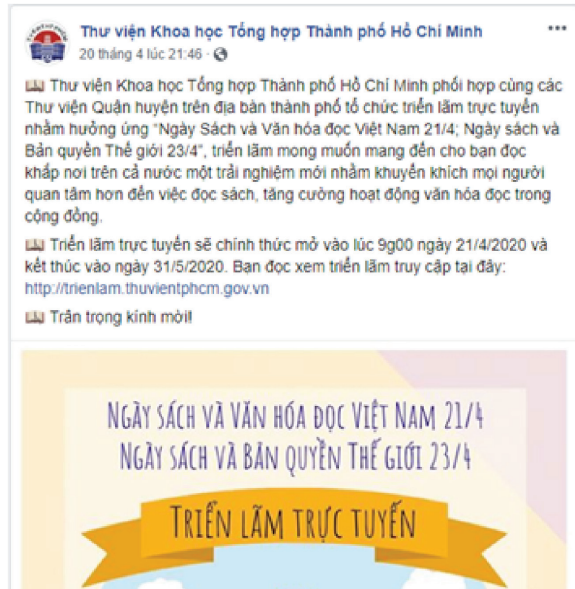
Thư viện Khoa học Tổng hợp Thành phố Hồ Chí Minh
20 tháng 4 lúc 21:46 ·

Thư viện Khoa học Tổng hợp Thành phố Hồ Chí Minh phối hợp cùng các Thư viện Quận huyện trên địa bàn thành phố tổ chức triển lãm trực tuyến nhằm hưởng ứng "Ngày Sách và Văn hóa đọc Việt Nam 21/4; Ngày sách và Bản quyền Thế giới 23/4", triển lãm mong muốn mang đến cho bạn đọc khắp nơi trên cả nước một trải nghiệm mới nhằm khuyến khích mọi người quan tâm hơn đến việc đọc sách, tăng cường hoạt động văn hóa đọc trong cộng đồng.

Triển lãm trực tuyến sẽ chính thức mở vào lúc 9g00 ngày 21/4/2020 và kết thúc vào ngày 31/5/2020. Bạn đọc xem triển lãm truy cập tại đây: http://trienlam.thuvientphcm.gov.vn

Trân trọng kính mời!

Ngày sách và Văn hóa đọc Việt Nam 21/4
Ngày sách và Bản quyền Thế giới 23/4

Triển lãm trực tuyến